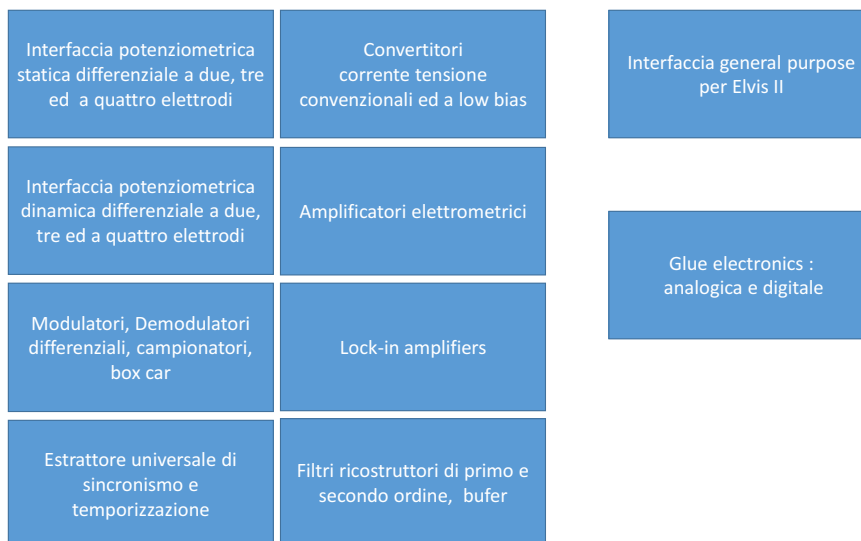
Interfaccia potenziometrica statica differenziale a due, tre ed a quattro elettrodi

Convertitori corrente tensione convenzionali ed a low bias

Interfaccia general purpose per Elvis II

Interfaccia potenziometrica dinamica differenziale a due, tre ed a quattro elettrodi

Amplificatori elettrometrici

Glue electronics : analogica e digitale

Modulatori, Demodulatori differenziali, campionatori, box car

Lock-in amplifiers

Estrattore universale di sincronismo e temporizzazione

Filtri ricostruttori di primo e secondo ordine, bufer